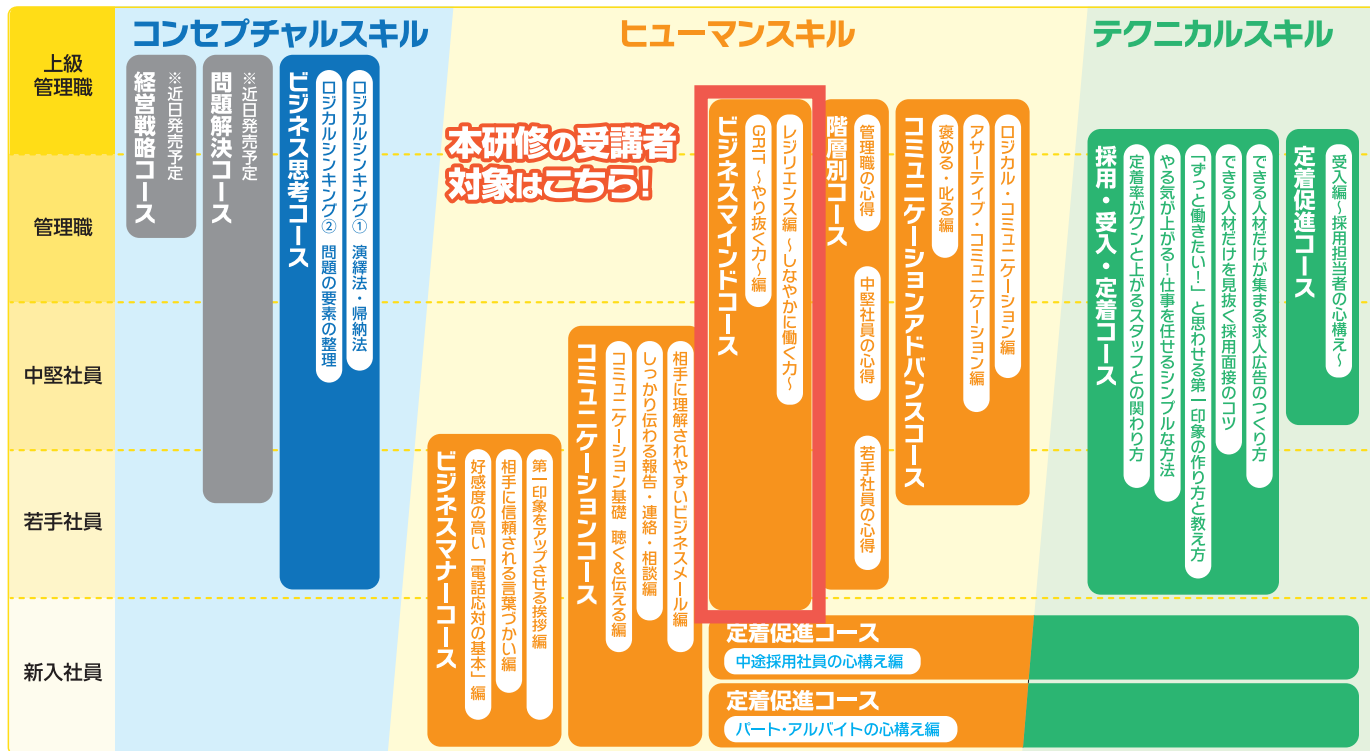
コンセプチャルスキル

ヒューマンスキル

テクニカルスキル

上級管理職

管理職

中堅社員

若手社員

新入社員

※近日発売予定
経営戦略コース

※近日発売予定
問題解決コース

ビジネス思考コース
ロジカルシンキング① 演繹法・帰納法
ロジカルシンキング② 問題の要素の整理

本研修の受講者対象はこちら!

ビジネスマインドコース
レジリエンス編 ～しなやかに働く力～
GRIT ～やり抜く力～編

階層別コース
管理職の心得
中堅社員の心得
若手社員の心得

コミュニケーションアドバンスコース
ロジカル・コミュニケーション編
アサーティブ・コミュニケーション編
褒める・叱る編

コミュニケーションコース
相手に理解されやすいビジネスメール編
しっかり伝わる報告・連絡・相談編
コミュニケーション基礎 聴く&伝える編

ビジネスマナーコース
第一印象をアップさせる挨拶編
相手に信頼される言葉づかい編
好感度の高い「電話応対の基本」編

採用・受入・定着コース
できる人材だけが集まる求人広告のつくり方
できる人材だけを見抜く採用面接のコツ
「ずっと働きたい!」と思わせる第一印象の作り方と教え方
やる気が上がる! 仕事を任せるシンプルな方法
定着率がグンと上がるスタッフとの関わり方

定着促進コース
受入編 ～採用担当者の心構え～

定着促進コース
中途採用社員の心構え編

定着促進コース
パート・アルバイトの心構え編